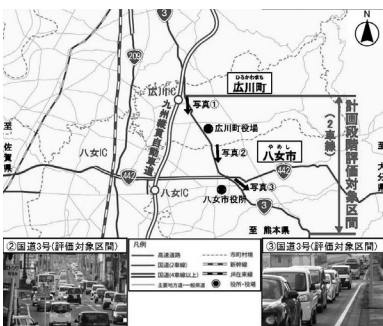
N

3

209

ひろかわまち
広川町

広川IC

九州縦貫自動車道

写真①

広川町役場

写真②

計画段階評価対象区間
(2車線)

至 佐賀県

八女IC

やめし
八女市

442

写真③

八女IC

八女市役所

3

至 熊本県

至 大

②国道3号(評価対象区間)

凡例
高速道路
国道(2車線)
国道(4車線以上)
主要地方道・一般県道
市町村界
新幹線
JR在来線
役所・役場

③国道3号(評価対象区間)